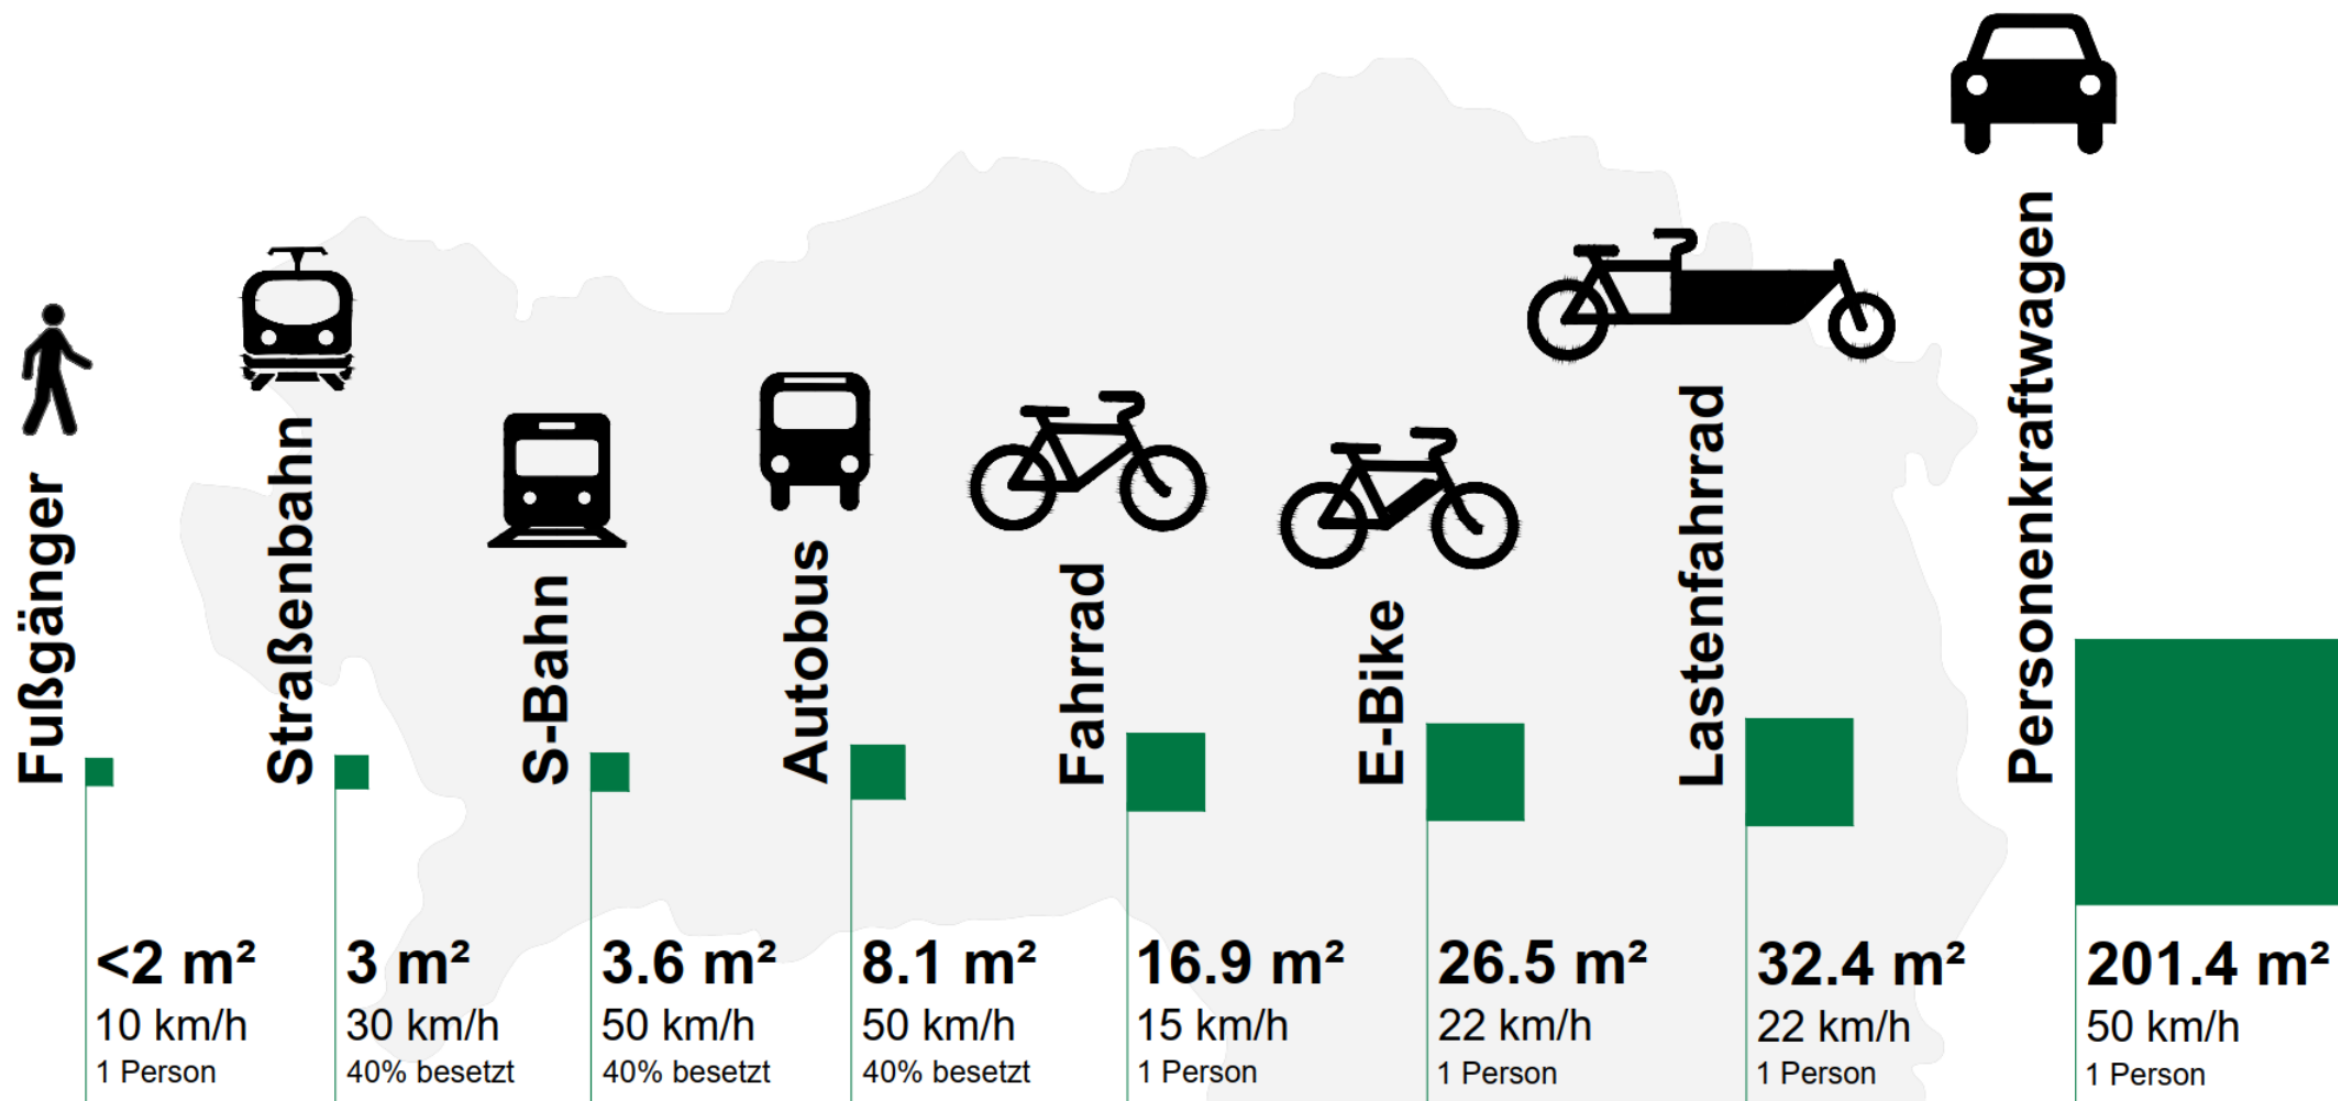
Fußgänger
<2 m²
10 km/h
1 Person

Straßenbahn
3 m²
30 km/h
40% besetzt

S-Bahn
3.6 m²
50 km/h
40% besetzt

Autobus
8.1 m²
50 km/h
40% besetzt

Fahrrad
16.9 m²
15 km/h
1 Person

E-Bike
26.5 m²
22 km/h
1 Person

Lastenfahrrad
32.4 m²
22 km/h
1 Person

Personenkraftwagen
201.4 m²
50 km/h
1 Person